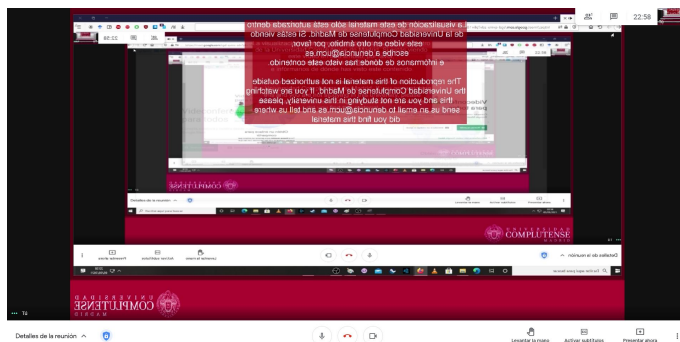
La visualización de este material sólo está autorizada dentro de la Universidad Complutense de Madrid. Si estás viendo este vídeo en otro ámbito, por favor, escribe a denuncia@ucm.es e infórmanos de dónde has visto este contenido.

The reproduction of this material is not authorized outside the Universidad Complutense de Madrid. If you are watching this and you are not studying in this university, please send us an email to denuncia@ucm.es and tell us where did you find this material.

22:58

22:58

Detalles de la reunión

Levantar la mano

Activar subtítulos

Presentar ahora

UNIVERSIDAD COMPLUTENSE MADRID

UNIVERSIDAD COMPLUTENSE MADRID

Detalles de la reunión ^

Levantar la mano

Activar subtítulos

Presentar ahora

UNIVERSIDAD COMPLUTENSE MADRID

Detalles de la reunión ^

Levantar la mano

Activar subtítulos

Presentar ahora

Escribe aquí para buscar

17